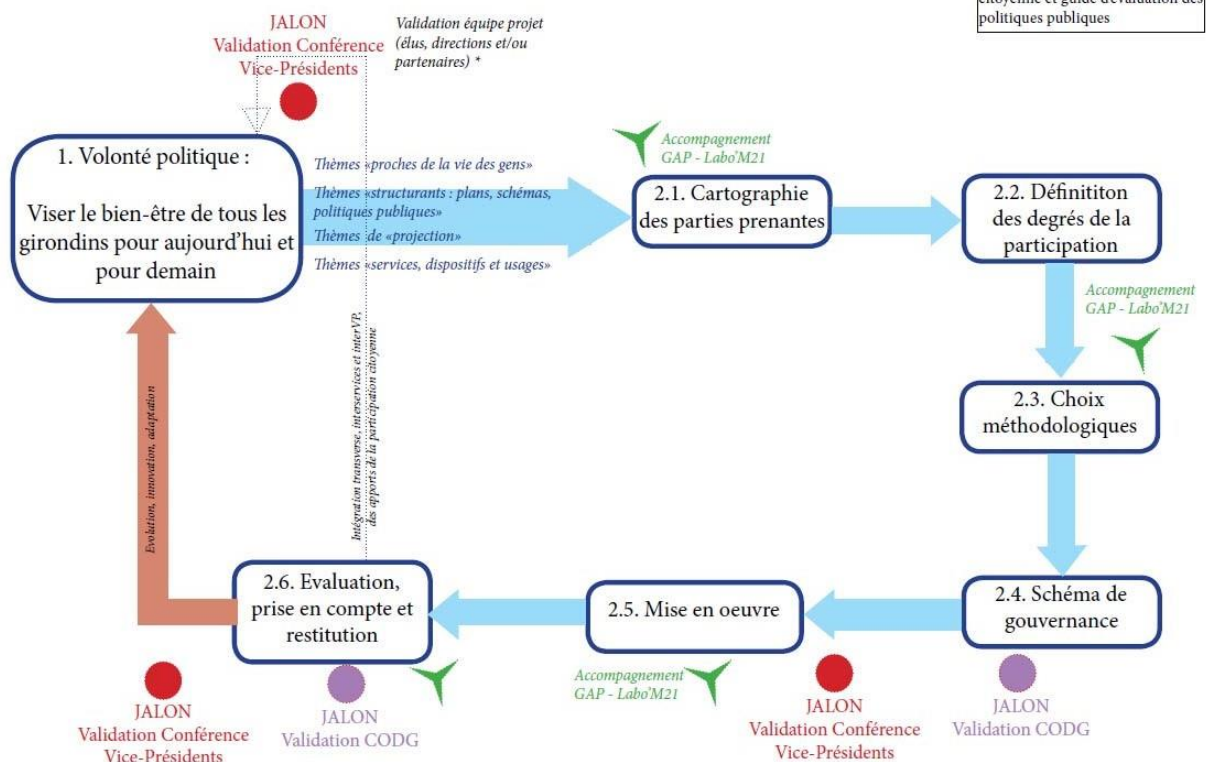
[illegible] citoyenne et guide d'évaluation des politiques publiques

JALON
Validation Conférence
Vice-Présidents

Validation équipe projet (élus, directions et/ou partenaires) *

1. Volonté politique :

Viser le bien-être de tous les girondins pour aujourd'hui et pour demain

Thèmes «proches de la vie des gens»
Thèmes «structurants : plans, schémas, politiques publiques»
Thèmes de «projection»
Thèmes «services, dispositifs et usages»

Accompagnement
GAP - Labo'M21

2.1. Cartographie des parties prenantes

2.2. Définititon des degrés de la participation

Accompagnement
GAP - Labo'M21

2.3. Choix méthodologiques

2.4. Schéma de gouvernance

2.5. Mise en oeuvre

2.6. Evaluation, prise en compte et restitution

Evolution, innovation, adaptation

Intégration transverse, interservices et interVP, des apports de la participation citoyenne

Accompagnement
GAP - Labo'M21

JALON
Validation Conférence
Vice-Présidents

JALON
Validation CODG

JALON
Validation Conférence
Vice-Présidents

JALON
Validation CODG